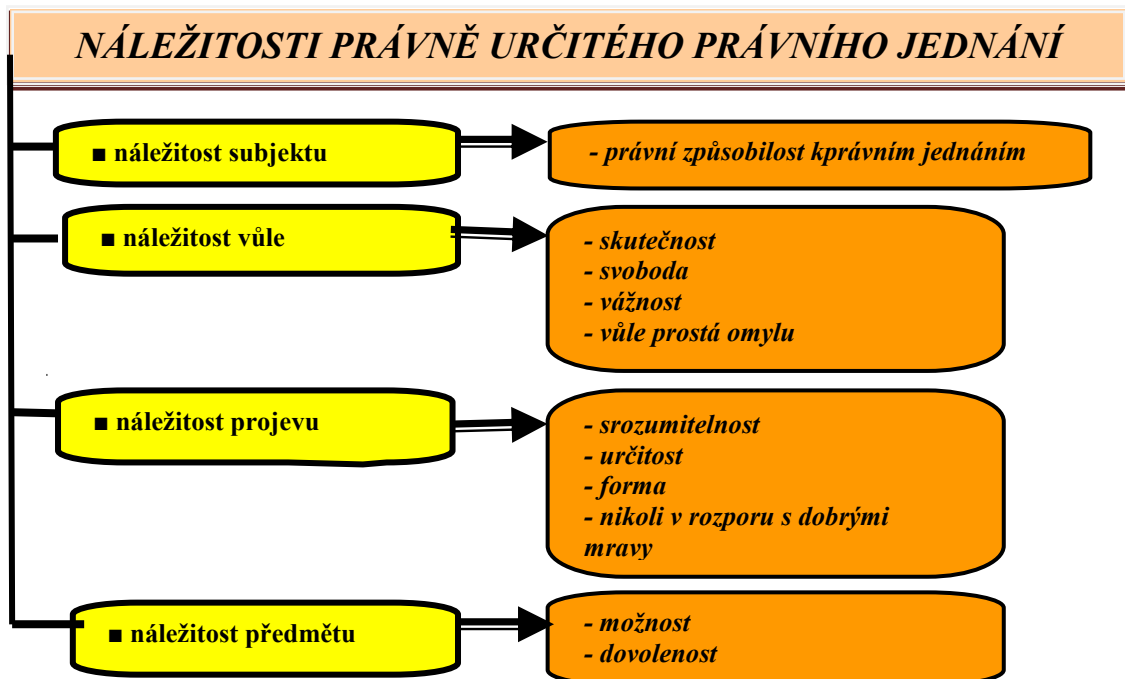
NÁLEŽITOSTI PRÁVNĚ URČITÉHO PRÁVNÍHO JEDNÁNÍ

■ náležitost subjektu

- právní způsobilost kprávním jednáním

■ náležitost vůle

- skutečnost
- svoboda
- vážnost
- vůle prostá omylu

■ náležitost projevu

- srozumitelnost
- určitost
- forma
- nikoli v rozporu s dobrými mravy

■ náležitost předmětu

- možnost
- dovolenost